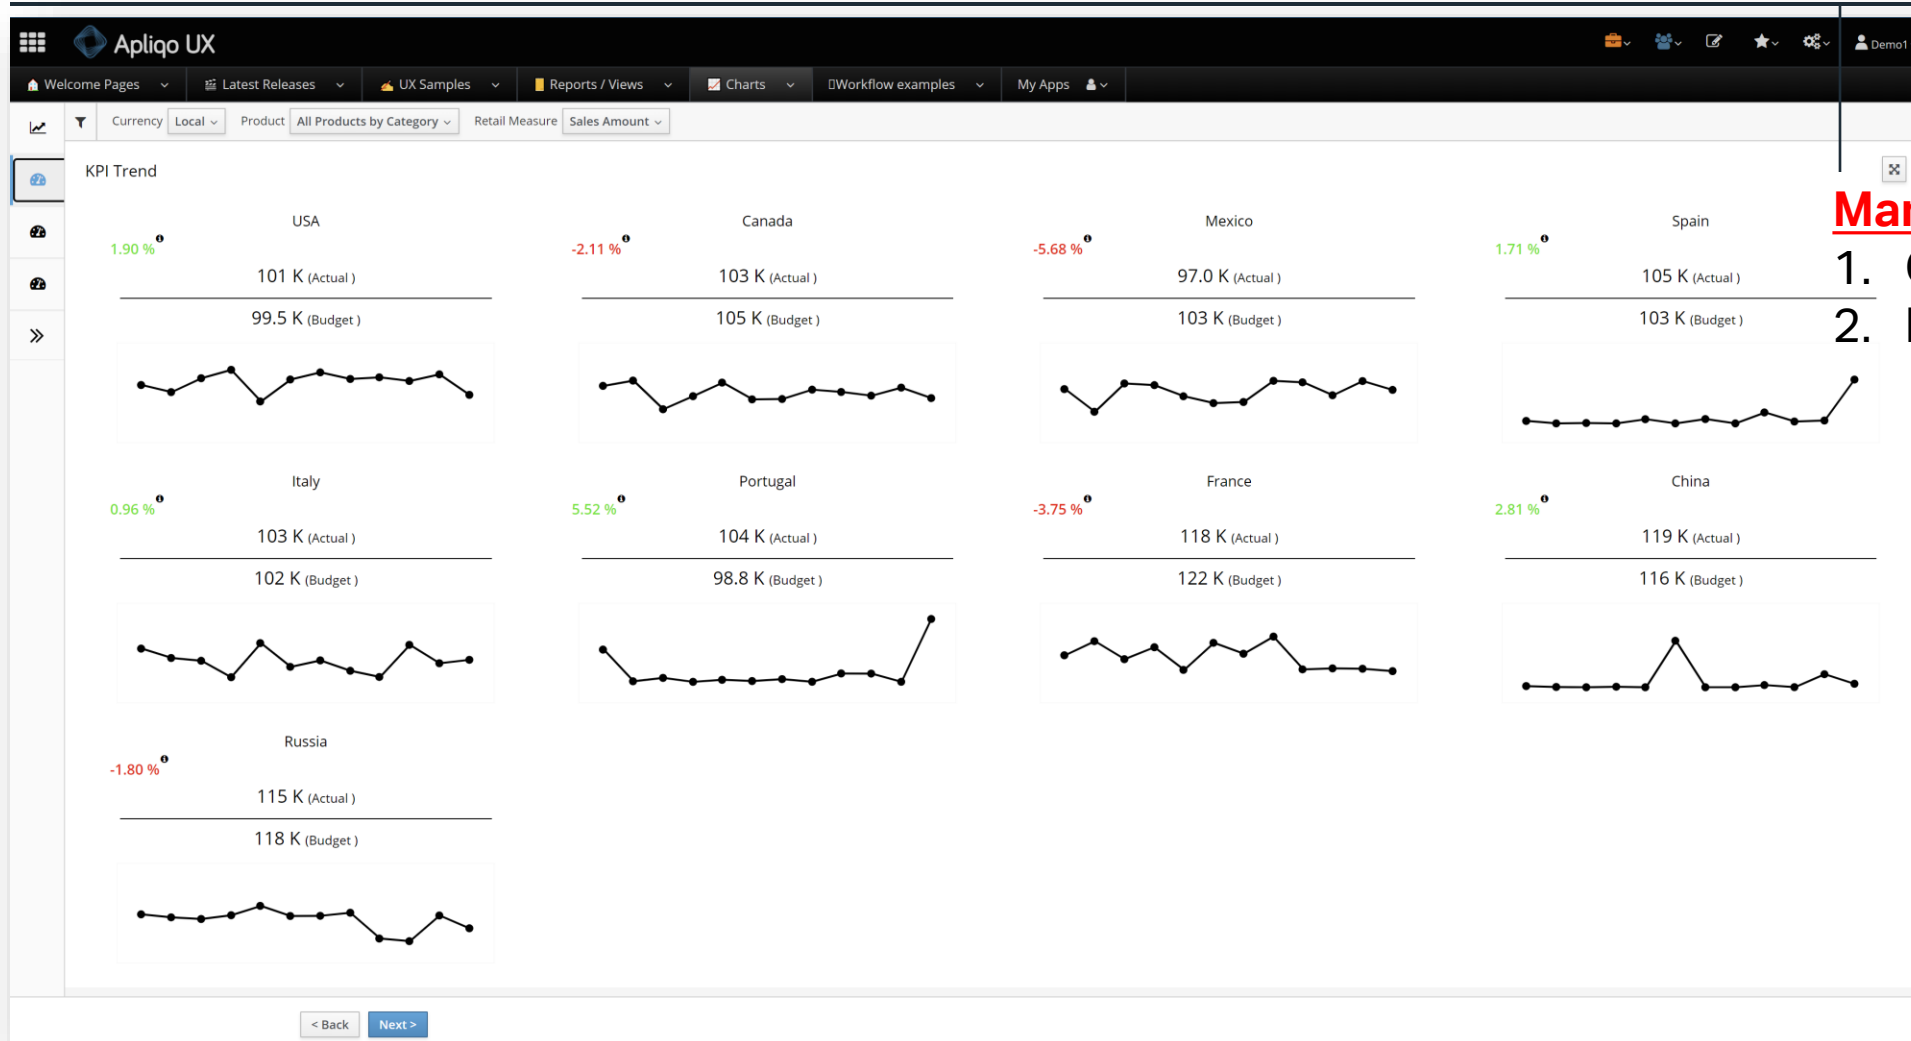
Apliqo UX

Demo1

Welcome Pages Latest Releases UX Samples Reports / Views Charts Workflow examples My Apps

Currency Local Product All Products by Category Retail Measure Sales Amount

KPI Trend

Mar

1. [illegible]

2. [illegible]

USA
1.90 %
101 K (Actual )
99.5 K (Budget )

Canada
-2.11 %
103 K (Actual )
105 K (Budget )

Mexico
-5.68 %
97.0 K (Actual )
103 K (Budget )

Spain
1.71 %
105 K (Actual )
103 K (Budget )

Italy
0.96 %
103 K (Actual )
102 K (Budget )

Portugal
5.52 %
104 K (Actual )
98.8 K (Budget )

France
-3.75 %
118 K (Actual )
122 K (Budget )

China
2.81 %
119 K (Actual )
116 K (Budget )

Russia
-1.80 %
115 K (Actual )
118 K (Budget )

< Back Next >